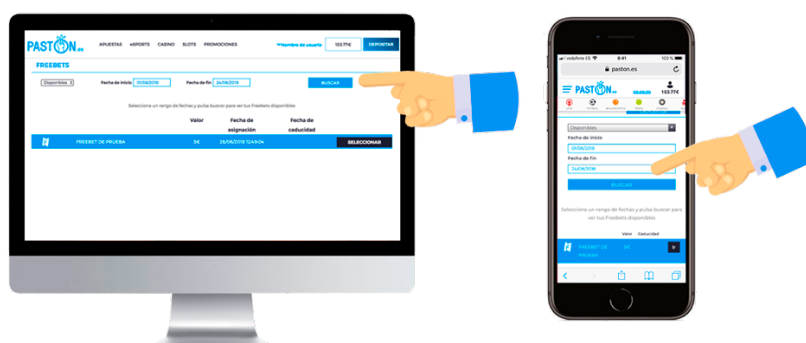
PASTON.es APUESTAS eSPORTS CASINO SLOTS PROMOCIONES Nombre de usuario 103.77€ DEPOSITAR

FREEBETS

Disponibles Fecha de inicio: 17/06/2018 Fecha de fin: 24/06/2018 BUSCAR

Seleccione un rango de fechas y pulse buscar para ver tus Freebets disponibles

| | | Valor | Fecha de asignación | Fecha de caducidad | |
|---|---|---|---|---|---|
| | FREEBET DE PRUEBA | 5€ | 26/06/2018 12:49:04 | | SELECCIONAR |

vodafone ES 8:41
paston.es
PASTON.es 103.77€

Disponibles
Fecha de inicio
01/06/2018
Fecha de fin
24/06/2018
BUSCAR

Seleccione un rango de fechas y pulse buscar para ver tus Freebets disponibles

Valor Caducidad
FREEBET DE PRUEBA 5€